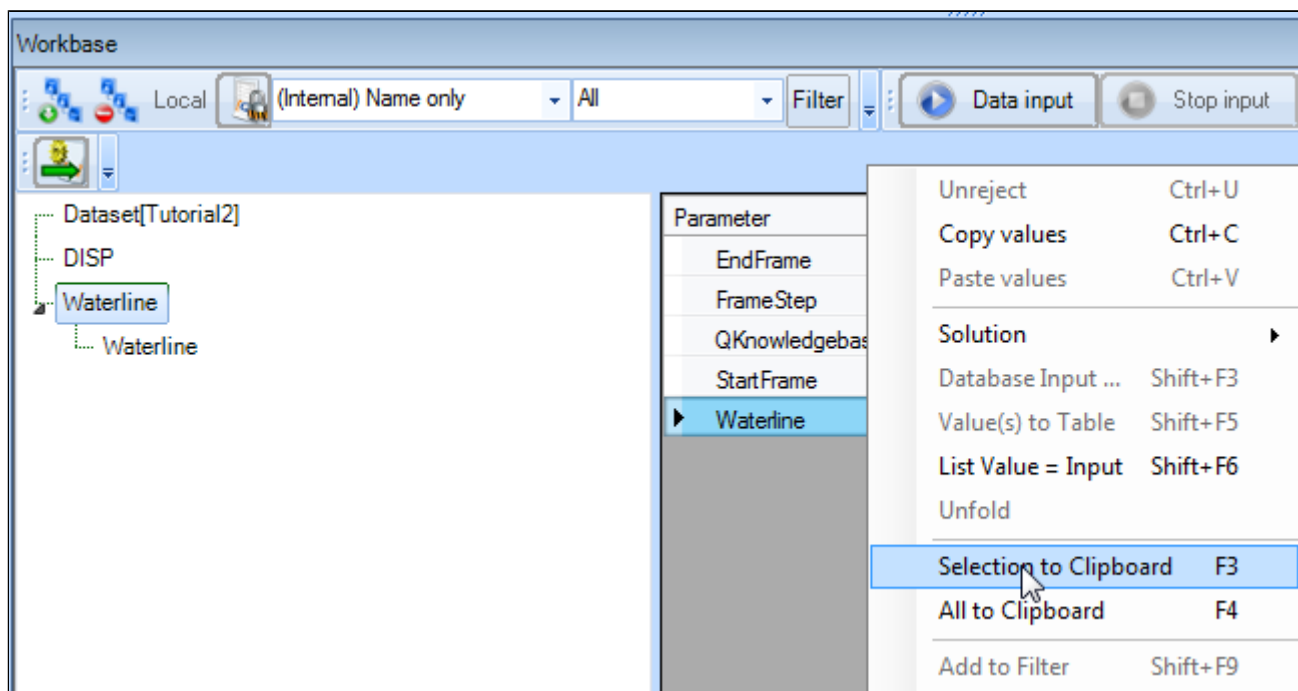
Workbase

Local (Internal) Name only All Filter Data input Stop input

Dataset[Tutorial2]
DISP
Waterline
Waterline

Parameter
EndFrame
FrameStep
QKnowledgebas
StartFrame
Waterline

Unreject Ctrl+U
Copy values Ctrl+C
Paste values Ctrl+V
Solution
Database Input ... Shift+F3
Value(s) to Table Shift+F5
List Value = Input Shift+F6
Unfold
Selection to Clipboard F3
All to Clipboard F4
Add to Filter Shift+F9